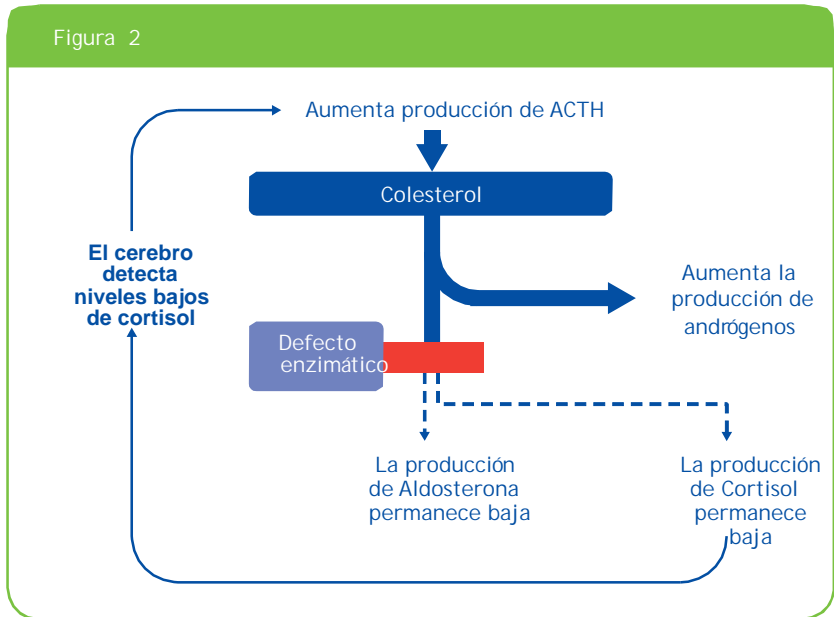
Figura 2

Aumenta producción de ACTH

Colesterol

El cerebro detecta niveles bajos de cortisol

Aumenta la producción de andrógenos

Defecto enzimático

La producción de Aldosterona permanece baja

La producción de Cortisol permanece baja